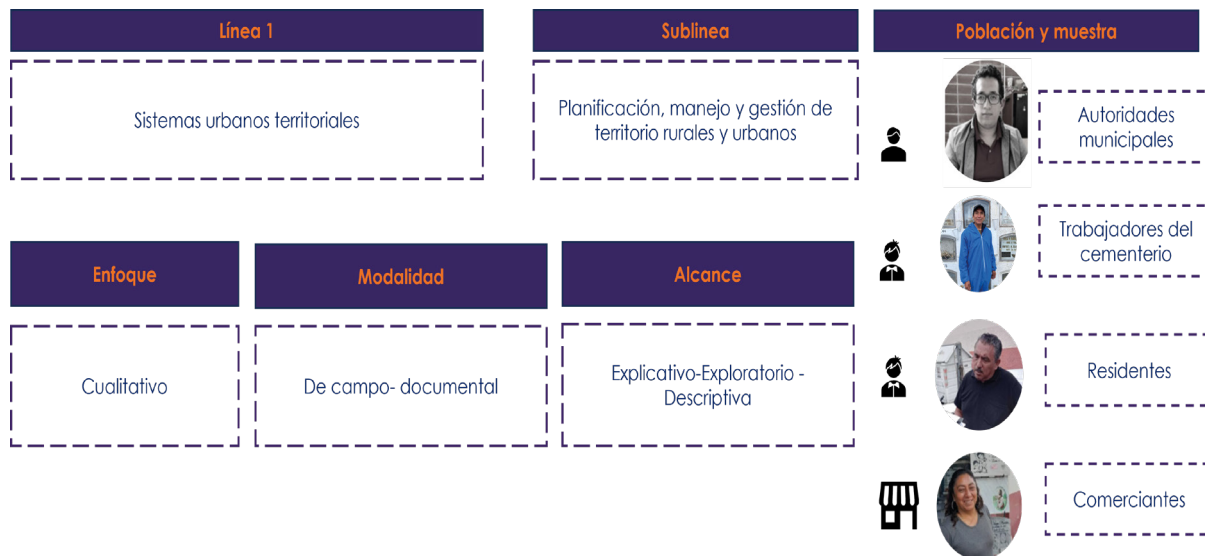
Línea 1

Sistemas urbanos territoriales

Sublinea

Planificación, manejo y gestión de territorio rurales y urbanos

Población y muestra

Autoridades municipales

Trabajadores del cementerio

Residentes

Comerciantes

Enfoque

Cualitativo

Modalidad

De campo- documental

Alcance

Explicativo-Exploratorio - Descriptiva